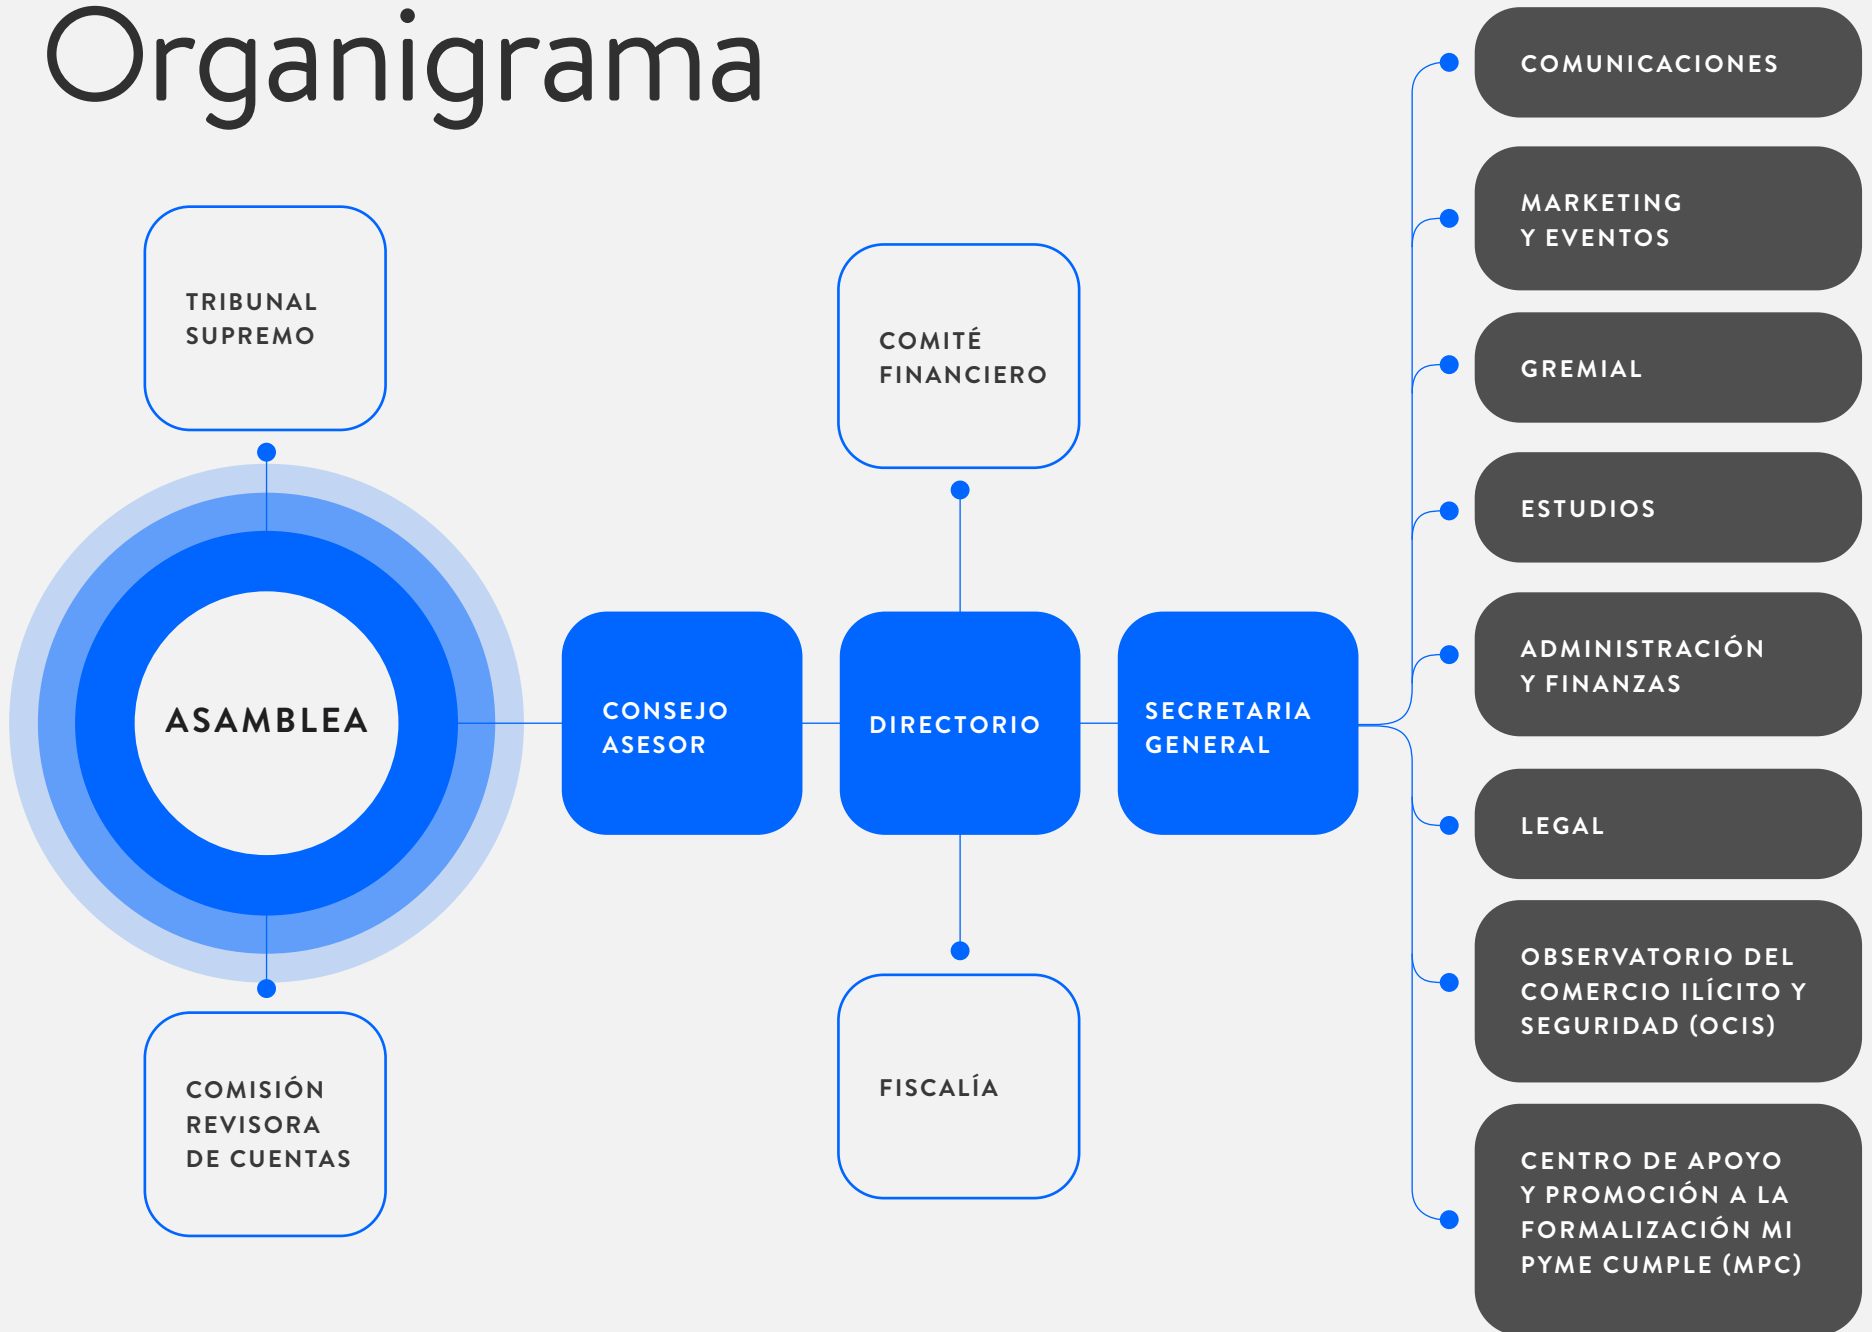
Organigrama

TRIBUNAL SUPREMO

ASAMBLEA

COMISIÓN REVISORA DE CUENTAS

CONSEJO ASESOR

COMITÉ FINANCIERO

DIRECTORIO

FISCALÍA

SECRETARIA GENERAL

COMUNICACIONES

MARKETING Y EVENTOS

GREMIAL

ESTUDIOS

ADMINISTRACIÓN Y FINANZAS

LEGAL

OBSERVATORIO DEL COMERCIO ILÍCITO Y SEGURIDAD (OCIS)

CENTRO DE APOYO Y PROMOCIÓN A LA FORMALIZACIÓN MI PYME CUMPLE (MPC)